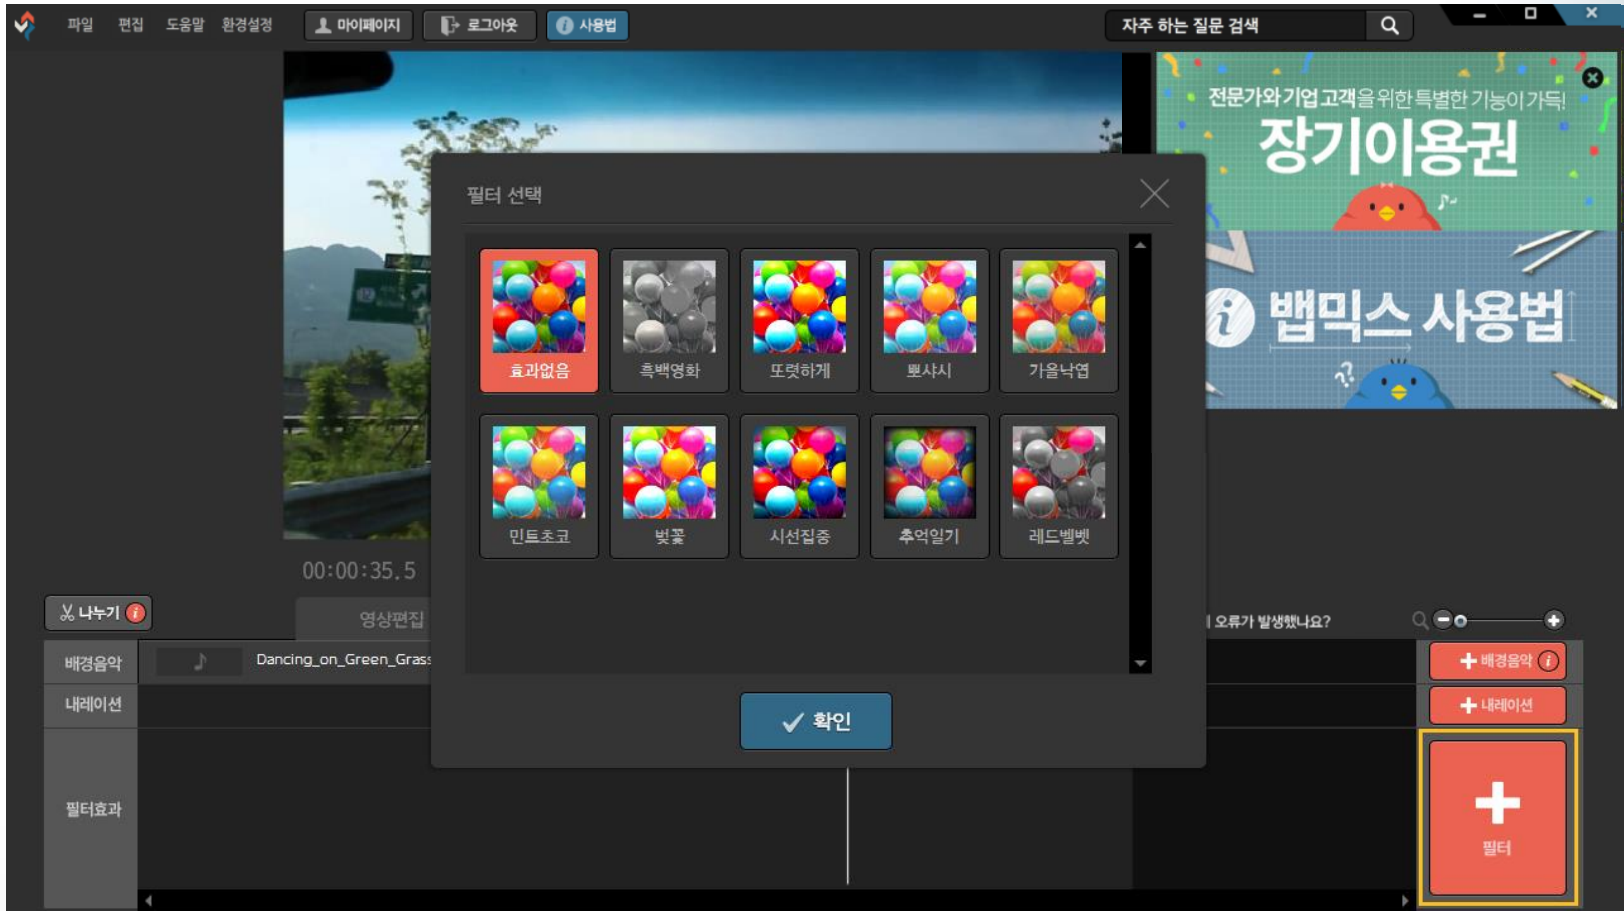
파일 편집 도움말 환경설정 마이페이지 로그아웃 사용법

자주 하는 질문 검색

전문가와 기업 고객을 위한 특별한 기능이 가득!
장기이용권

밴믹스 사용법

필터 선택

효과없음
흑백영화
또렷하게
뽀샤시
가을낙엽
민트초코
벚꽃
시선집중
추억일기
레드벨벳

확인

00:00:35.5

나누기
영상편집
오류가 발생했나요?

배경음악
Dancing_on_Green_Grass
내레이션
필터효과

배경음악
내레이션
필터